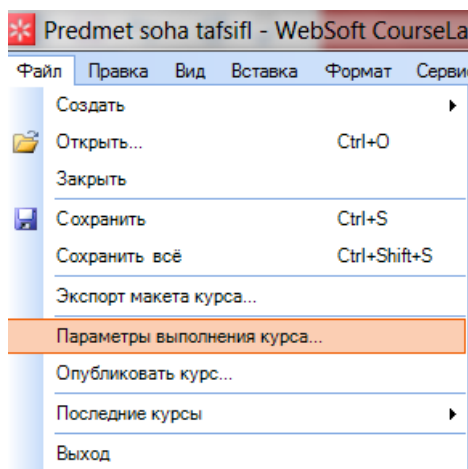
Predmet soha tafsifl - WebSoft CourseLa

Файл Правка Вид Вставка Формат Серви

Создать

Открыть... Ctrl+O

Закрыть

Сохранить Ctrl+S

Сохранить всё Ctrl+Shift+S

Экспорт макета курса...

Параметры выполнения курса...

Опубликовать курс...

Последние курсы

Выход